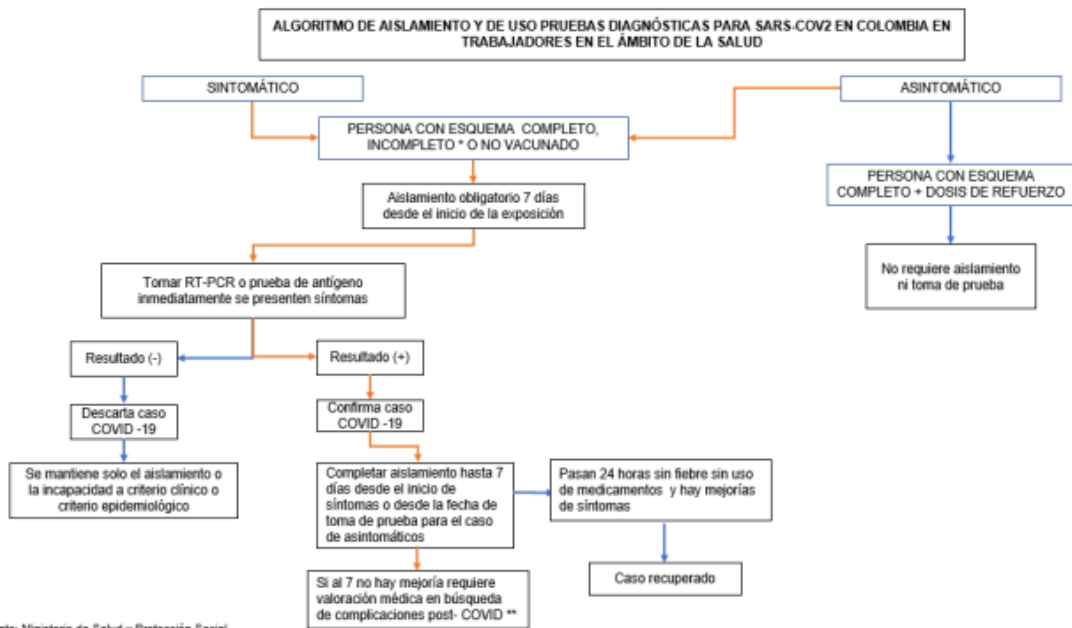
ALGORITMO DE AISLAMIENTO Y DE USO PRUEBAS DIAGNÓSTICAS PARA SARS-COV2 EN COLOMBIA EN TRABAJADORES EN EL ÁMBITO DE LA SALUD

SINTOMÁTICO

ASINTOMÁTICO

PERSONA CON ESQUEMA COMPLETO, INCOMPLETO * O NO VACUNADO

PERSONA CON ESQUEMA COMPLETO + DOSIS DE REFUERZO

Aislamiento obligatorio 7 días desde el inicio de la exposición

No requiere aislamiento ni toma de prueba

Tomar RT-PCR o prueba de antígeno inmediatamente se presenten síntomas

Resultado (-)

Resultado (+)

Descarta caso COVID -19

Confirma caso COVID -19

Se mantiene solo el aislamiento o la incapacidad a criterio clínico o criterio epidemiológico

Completar aislamiento hasta 7 días desde el inicio de síntomas o desde la fecha de toma de prueba para el caso de asintomáticos

Pasan 24 horas sin fiebre sin uso de medicamentos y hay mejorías de síntomas

Si al 7 no hay mejoría requiere valoración médica en búsqueda de complicaciones post- COVID **

Caso recuperado

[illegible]nte: Ministerio de Salud y Protección Social